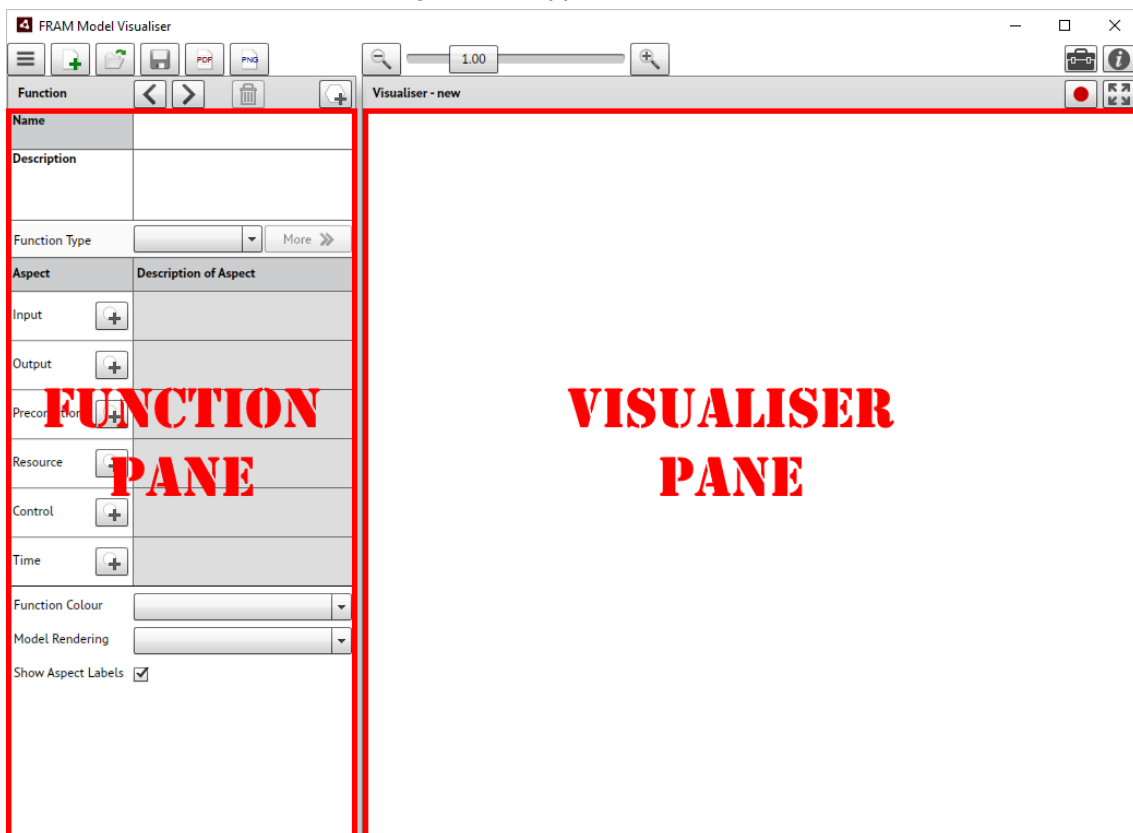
FRAM Model Visualiser

PDF PNG

1.00

Function

Visualiser - new

Name

Description

Function Type

More

| Aspect | Description of Aspect |
|---|---|
| Input | |
| Output | |
| Precondition | |
| Resource | |
| Control | |
| Time | |

FUNCTION PANE

VISUALISER PANE

Function Colour

Model Rendering

Show Aspect Labels